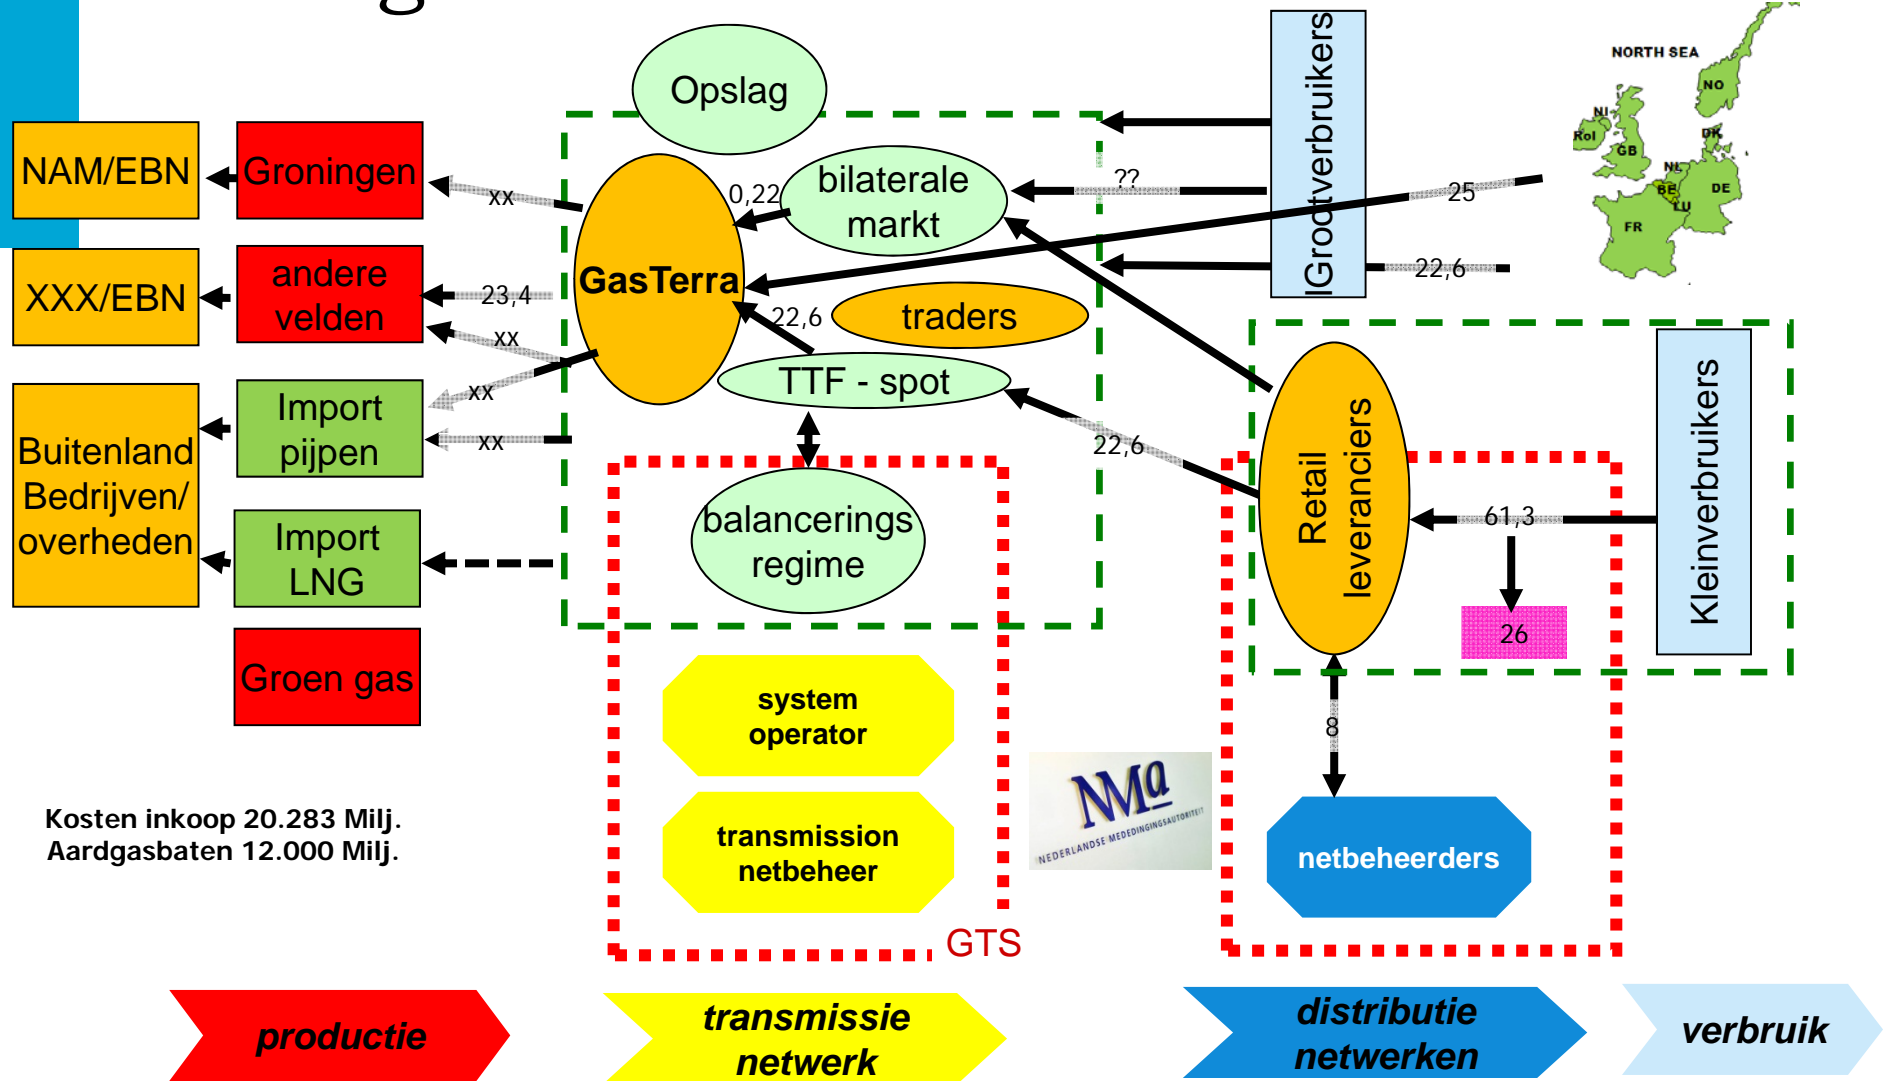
NAM/EBN

Groningen

XXX/EBN

andere velden

Buitenland Bedrijven/ overheden

Import pijpen

Import LNG

Groen gas

xx

23,4

xx

xx

xx

Opslag

GasTerra

0,22

bilaterale markt

22,6

traders

TTF - spot

balancerings regime

system operator

transmission netbeheer

GTS

??

25

22,6

Grootverbruikers

NORTH SEA

NO

NI

RoI

GB

DK

NL

BE

DE

LU

FR

22,6

Retail leveranciers

61,3

26

Kleinverbruikers

8

netbeheerders

NMa

NEDERLANDSE MEDEDINGINGSAUTORITEIT

Kosten inkoop 20.283 Milj.
Aardgasbaten 12.000 Milj.

productie

transmissie netwerk

distributie netwerken

verbruik